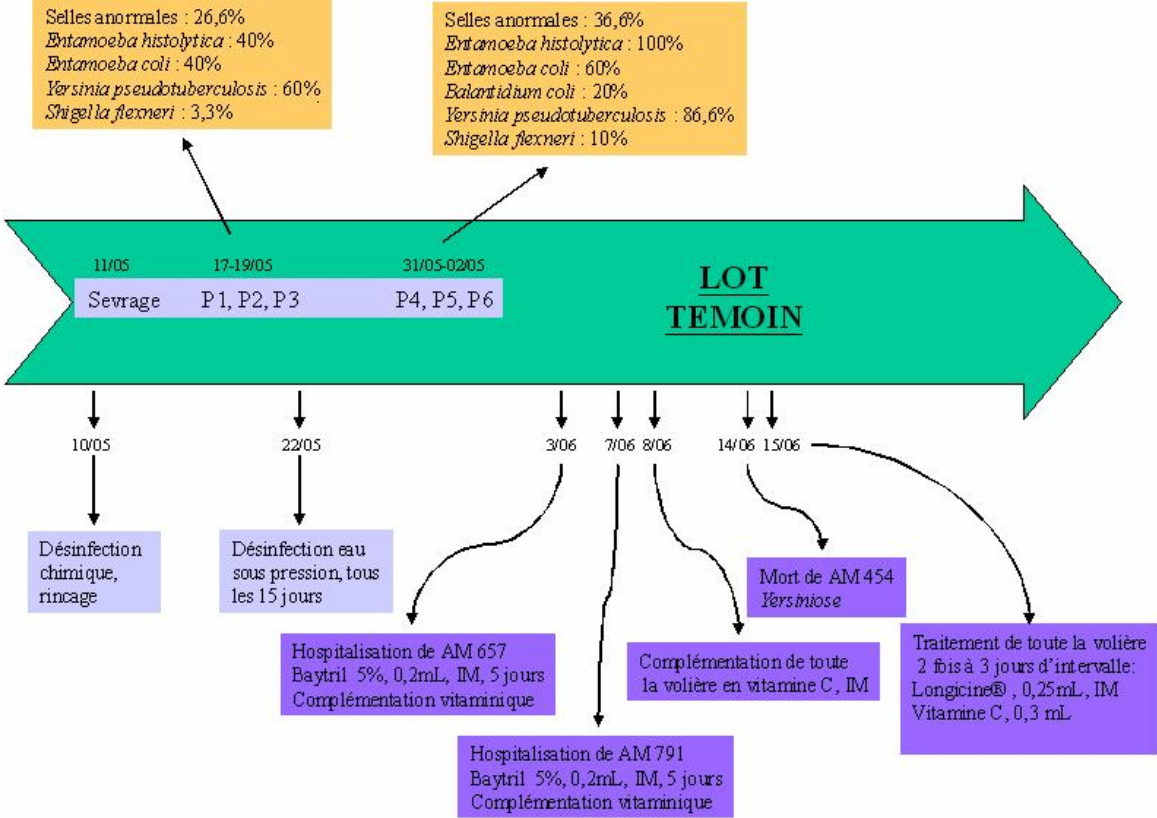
Selles anormales : 26,6%
*Entamoeba histolytica* : 40%
*Entamoeba coli* : 40%
*Yersinia pseudotuberculosis* : 60%
*Shigella flexneri* : 3,3%

Selles anormales : 36,6%
*Entamoeba histolytica* : 100%
*Entamoeba coli* : 60%
*Balantidium coli* : 20%
*Yersinia pseudotuberculosis* : 86,6%
*Shigella flexneri* : 10%

11/05 17-19/05 31/05-02/05

Sevrage P1, P2, P3 P4, P5, P6

LOT TEMOIN

10/05

Désinfection chimique, rincage

22/05

Désinfection eau sous pression, tous les 15 jours

3/06 7/06 8/06 14/06 15/06

Hospitalisation de AM 657
Baytril 5%, 0,2mL, IM, 5 jours
Complémentation vitaminique

Hospitalisation de AM 791
Baytril 5%, 0,2mL, IM, 5 jours
Complémentation vitaminique

Complémentation de toute la volière en vitamine C, IM

Mort de AM 454
*Yersiniose*

Traitement de toute la volière 2 fois à 3 jours d'intervalle:
Longicine®, 0,25mL, IM
Vitamine C, 0,3 mL